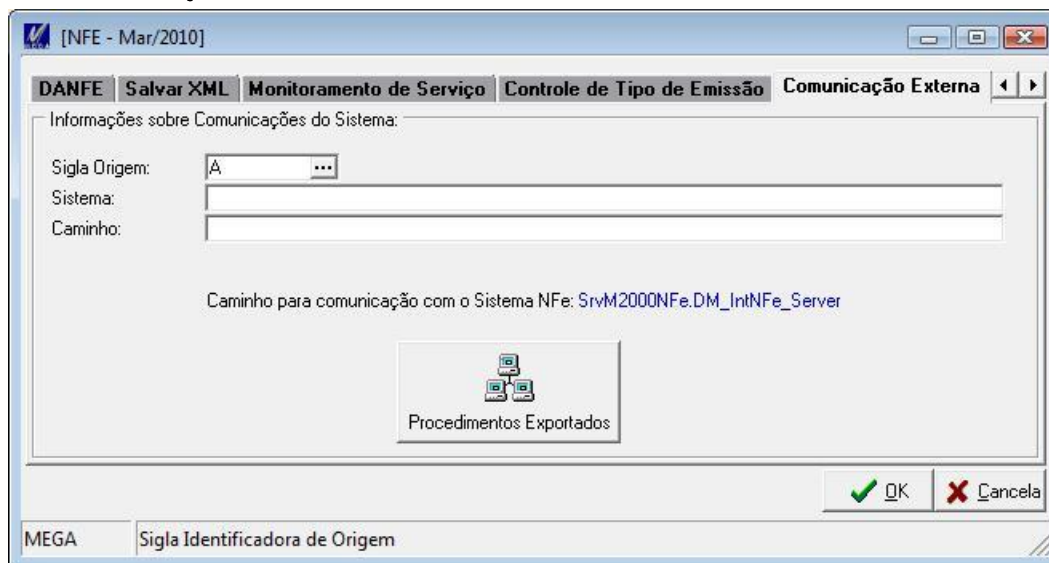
[NFE - Mar/2010]

DANFE | Salvar XML | Monitoramento de Serviço | Controle de Tipo de Emissão | Comunicação Externa

Informações sobre Comunicações do Sistema:

Sigla Origem: A ...
Sistema:
Caminho:

Caminho para comunicação com o Sistema NFe: SrvM2000NFe.DM_IntNFe_Server

Procedimentos Exportados

OK Cancela

MEGA | Sigla Identificadora de Origem